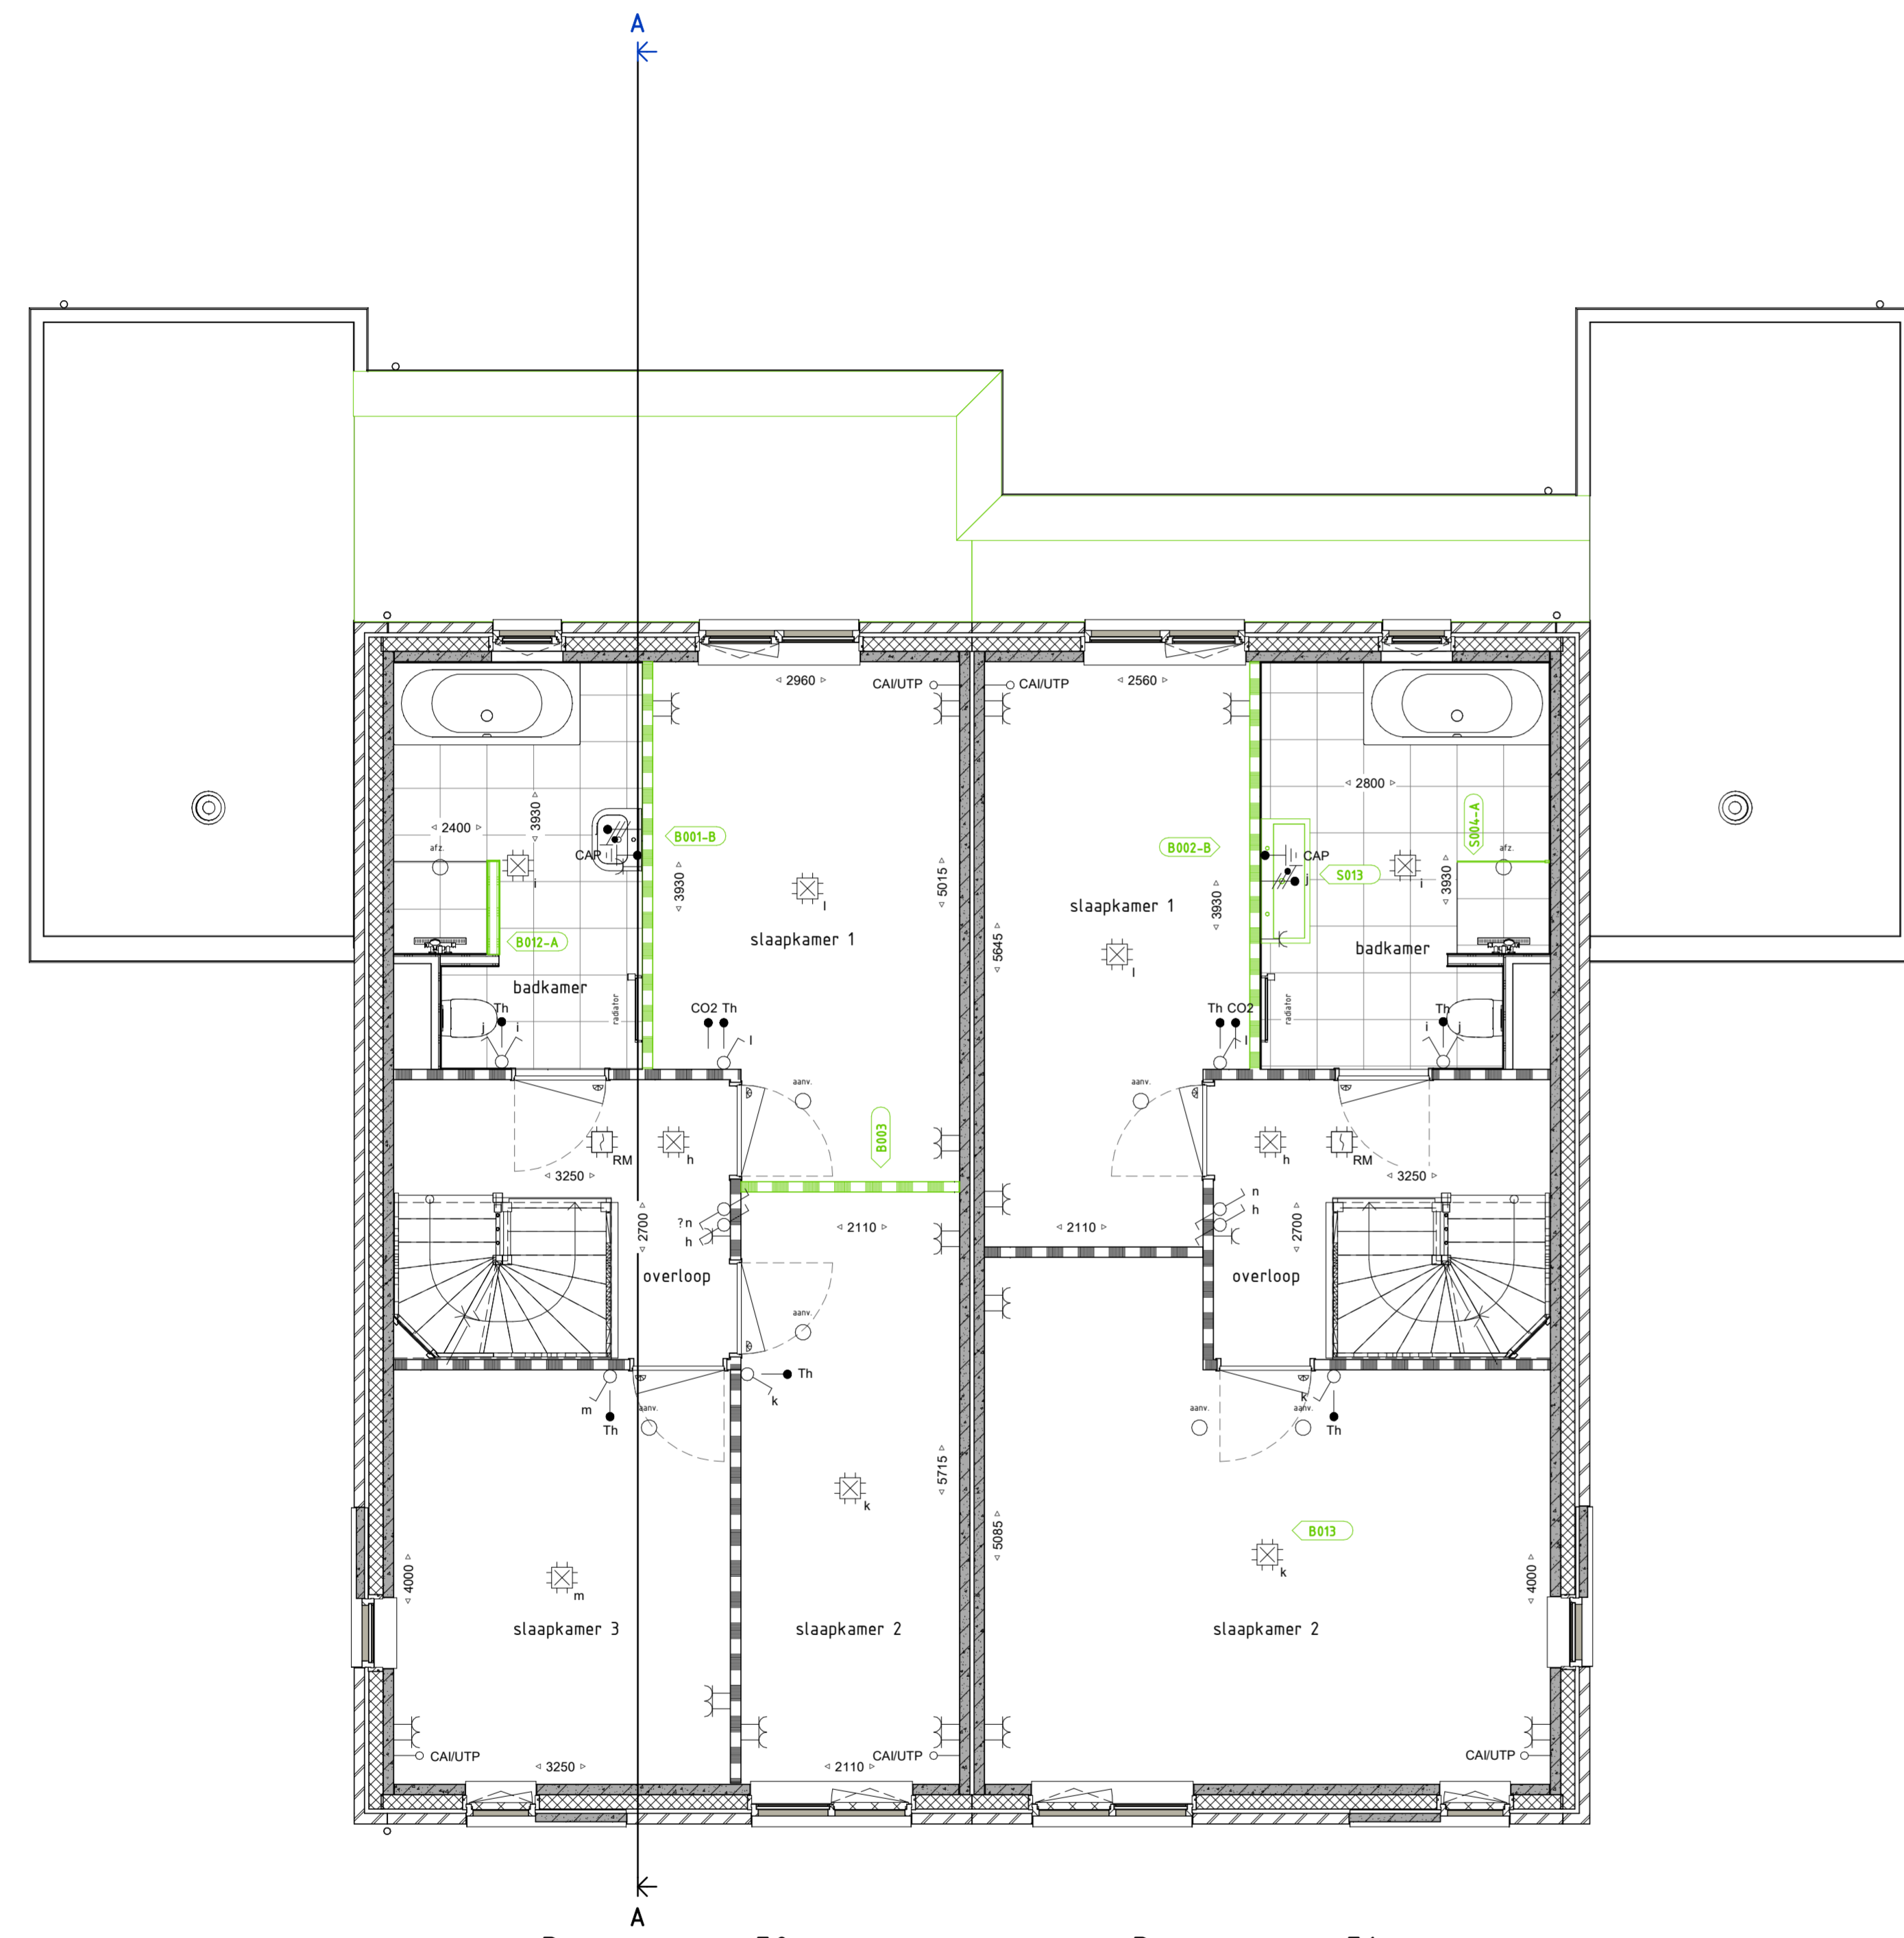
A

2960
CAI/UTP
CAI/UTP
2560
2800
2400
3930
afz.
CAP
B001-B
3930
5015
B002-B
CAP
S013
3930
S004-A
afz.
i
B012-A
l
slaapkamer 1
slaapkamer 1
3930
5645
badkamer
badkamer
radiator
CO2 Th
Th CO2
radiator
Th
Th
aanv.
aanv.
B003
RM
h
h
RM
3250
3250
n
h
?n
h
2700
2110
2110
2700
overloop
overloop
aanv.
Th
k
m
Th
aanv.
aanv.
aanv.
Th
5715
k
5085
B013
k
4000
m
4000
slaapkamer 3
slaapkamer 2
slaapkamer 2
CAI/UTP
3250
2110
CAI/UTP
CAI/UTP

A